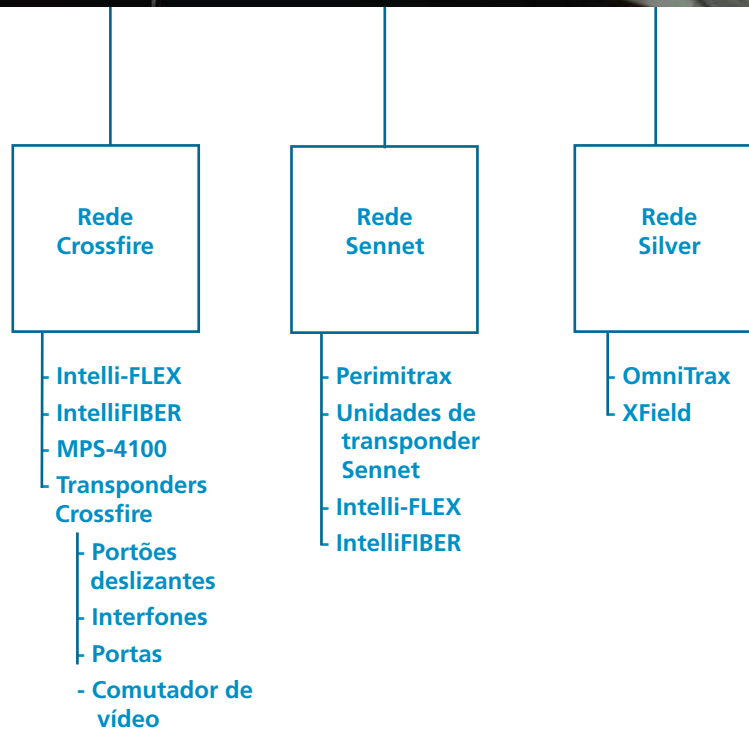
Rede Crossfire

Intelli-FLEX
IntelliFIBER
MPS-4100
Transponders Crossfire
- Portões deslizantes
- Interfones
- Portas
- Comutador de vídeo

Rede Sennet

Perimitrax
Unidades de transponder Sennet
Intelli-FLEX
IntelliFIBER

Rede Silver

OmniTrax
XField